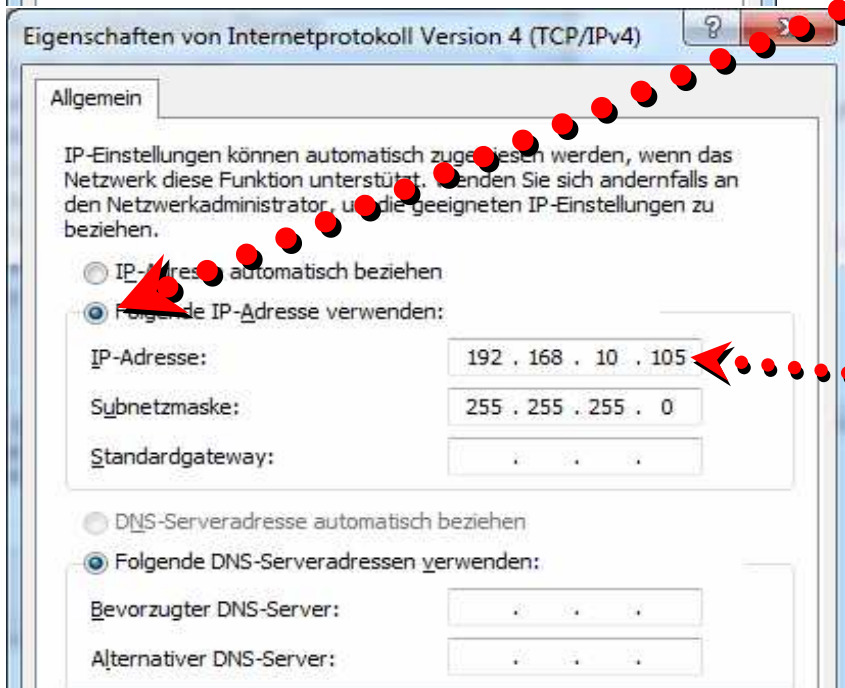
Eigenschaften von Internetprotokoll Version 4 (TCP/IPv4)

?

Allgemein

IP-Einstellungen können automatisch zuge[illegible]esen werden, wenn das Netzwerk diese Funktion unterstützt. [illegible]enden Sie sich andernfalls an den Netzwerkadministrator, u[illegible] die geeigneten IP-Einstellungen zu beziehen.

IP-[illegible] automatisch beziehen

Fol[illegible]de IP-Adresse verwenden:

IP-Adresse: 192 . 168 . 10 . 105

Subnetzmaske: 255 . 255 . 255 . 0

Standardgateway: . . .

DNS-Serveradresse automatisch beziehen

Folgende DNS-Serveradressen verwenden:

Bevorzugter DNS-Server: . . .

Alternativer DNS-Server: . . .